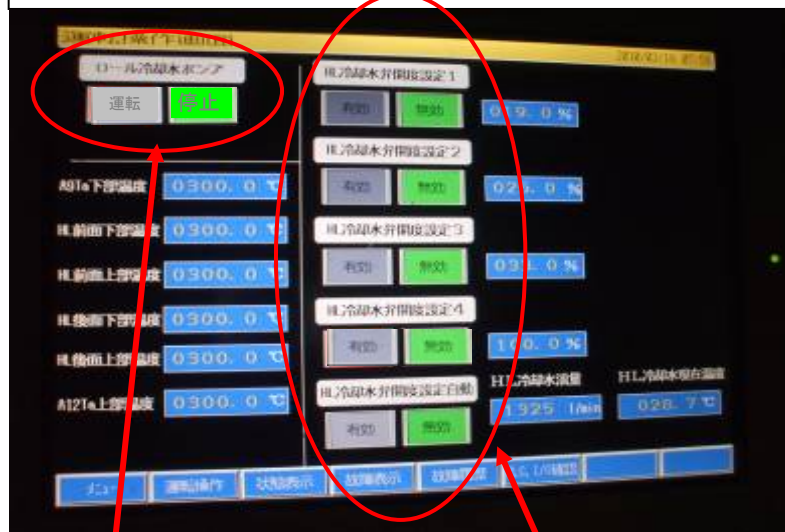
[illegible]

2016/02/16 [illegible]

ロール冷却水ポンプ

運転

停止

A91a下部温度 0300. 0 ℃

HL前面下部温度 0300. 0 ℃

HL前面上部温度 0300. 0 ℃

HL後面下部温度 0300. 0 ℃

HL後面上部温度 0300. 0 ℃

A12Ta上部温度 0300. 0 ℃

HL冷却水弁開度設定1

有効 無効

0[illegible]9. 0 %

HL冷却水弁開度設定2

有効 無効

02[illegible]. 0 %

HL冷却水弁開度設定3

有効 無効

03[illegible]. 0 %

HL冷却水弁開度設定4

有効 無効

1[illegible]0. 0 %

HL冷却水弁開度設定自動

有効 無効

HL冷却水流量

1925 l/min

HL冷却水現在温度

028. 7 ℃

メニュー 運転操作 状態表示 故障表示 故障履歴 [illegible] I/O確認